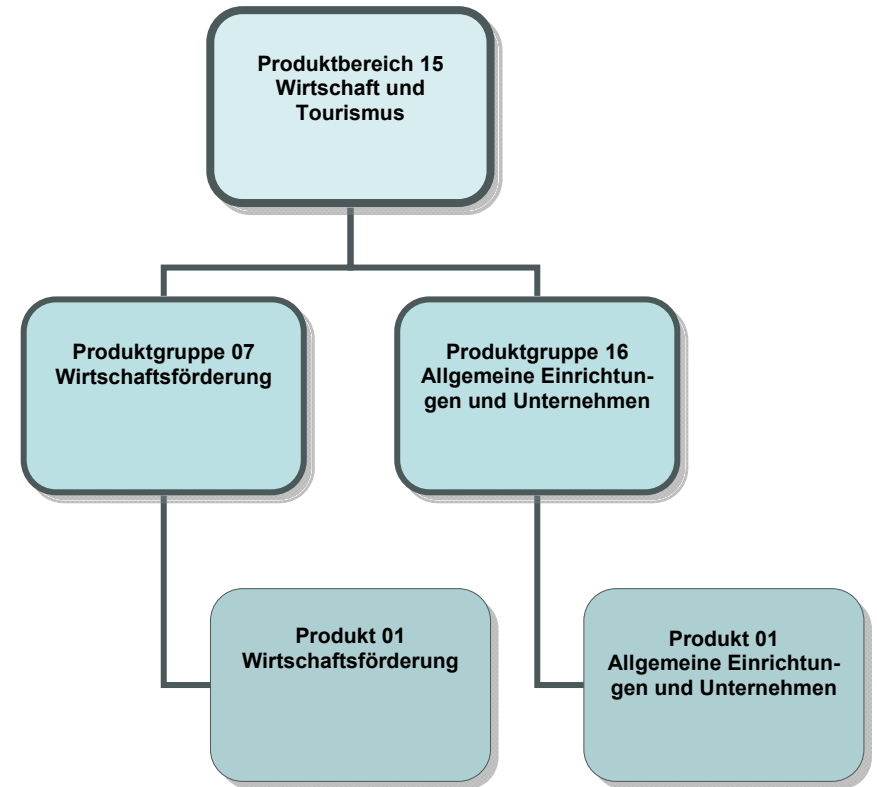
Produktbereich 15
Wirtschaft und Tourismus

Produktgruppe 07
Wirtschaftsförderung

Produktgruppe 16
Allgemeine Einrichtungen und Unternehmen

Produkt 01
Wirtschaftsförderung

Produkt 01
Allgemeine Einrichtungen und Unternehmen